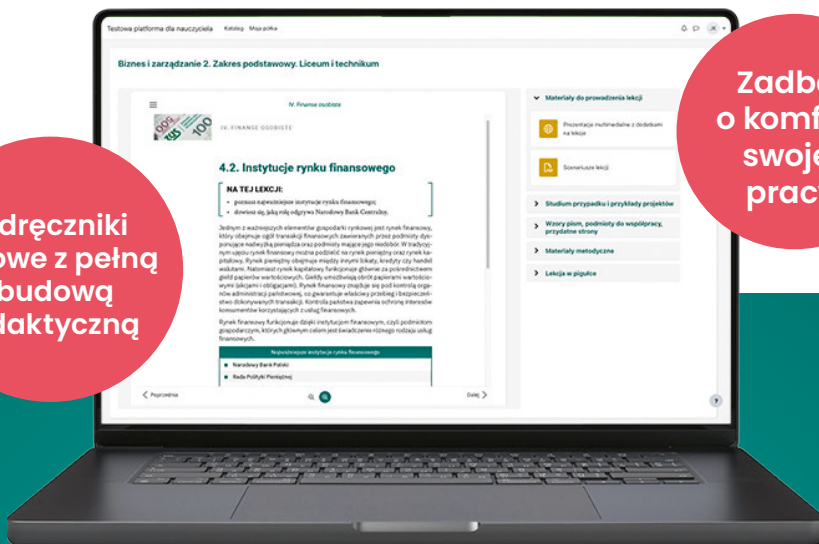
Testowa platforma dla nauczyciela Katalog Moja półka

Biznes i zarządzanie 2. Zakres podstawowy. Liceum i technikum

IV. Finanse osobiste

IV. FINANSE OSOBISTE

4.2. Instytucje rynku finansowego

NA TEJ LEKCJI:

• poznasz najważniejsze instytucje rynku finansowego;

• dowiesz się, jaką rolę odgrywa Narodowy Bank Centralny.

Jednym z ważniejszych elementów gospodarki rynkowej jest rynek finansowy, który obejmuje ogół transakcji finansowych zawieranych przez podmioty dysponujące nadwyżką pieniądza oraz podmioty mające jego niedobór. W tradycyjnym ujęciu rynek finansowy można podzielić na rynek pieniężny oraz rynek kapitałowy. Rynek pieniężny obejmuje między innymi lokaty, kredyty czy handel walutami. Natomiast rynek kapitałowy funkcjonuje głównie za pośrednictwem giełd papierów wartościowych. Giełdy umożliwiają obrót papierami wartościowymi (akcjami i obligacjami). Rynek finansowy znajduje się pod kontrolą organów administracji państwowej, co gwarantuje właściwy przebieg i bezpieczeństwo dokonywanych transakcji. Kontrola zapewnia ochronę interesów konsumentów korzystających z usług finansowych.

Rynek finansowy funkcjonuje dzięki instytucjom finansowym, czyli podmiotom gospodarczym, których głównym celem jest świadczenie różnego rodzaju usług finansowych.

Najważniejsze instytucje rynku finansowego

Narodowy Bank Polski

Rada Polityki Pieniężnej

Poprzednia

Dalej

Materiały do prowadzenia lekcji

Prezentacje multimedialne z dodatkami na lekcje

Scenariusze lekcji

Studium przypadku i przykłady projektów

Wzory pism, podmioty do współpracy, przydatne strony

Materiały metodyczne

Lekcja w pigułce

Zadba
o komf
swoje
prac

dręczniki
owe z pełną
budową
daktyczną